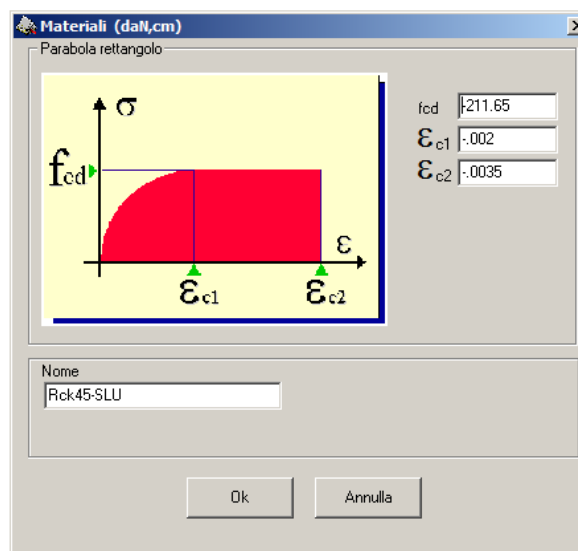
Materiali (daN,cm)

Parabola rettangolo

$\sigma$

$f_{cd}$

$\varepsilon$

$\varepsilon_{c1}$

$\varepsilon_{c2}$

fcd -211.65

$\varepsilon_{c1}$ -.002

$\varepsilon_{c2}$ -.0035

Nome

Rck45-SLU

Ok

Annulla